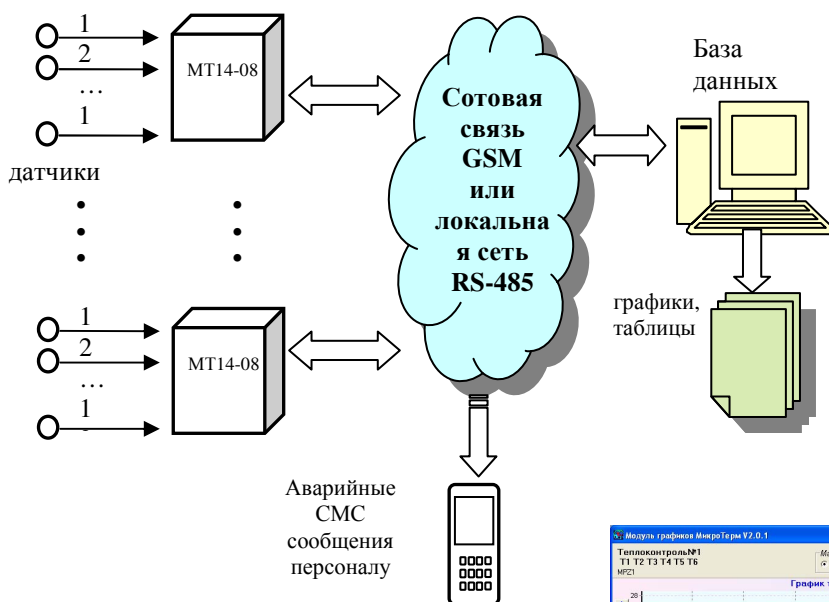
1
2
…
1
МТ14-08

датчики

1
2
…
1
МТ14-08

Сотовая связь GSM или локальна я сеть RS-485

База данных

графики, таблицы

Аварийные СМС сообщения персоналу

Модуль графиков МикроТерм V2.0.1
Теплоконтроль№1
T1 T2 T3 T4 T5 T6
MPZ1
График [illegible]
28